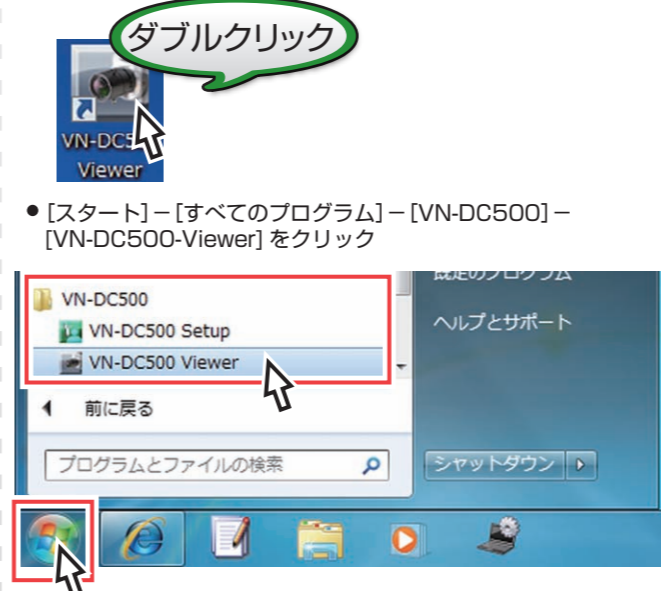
ダブルクリック

VN-DC5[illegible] Viewer

● [スタート] – [すべてのプログラム] – [VN-DC500] – [VN-DC500-Viewer] をクリック

VN-DC500
VN-DC500 Setup
VN-DC500 Viewer

前に戻る

プログラムとファイルの検索

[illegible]のプログラム
ヘルプとサポート

シャットダウン